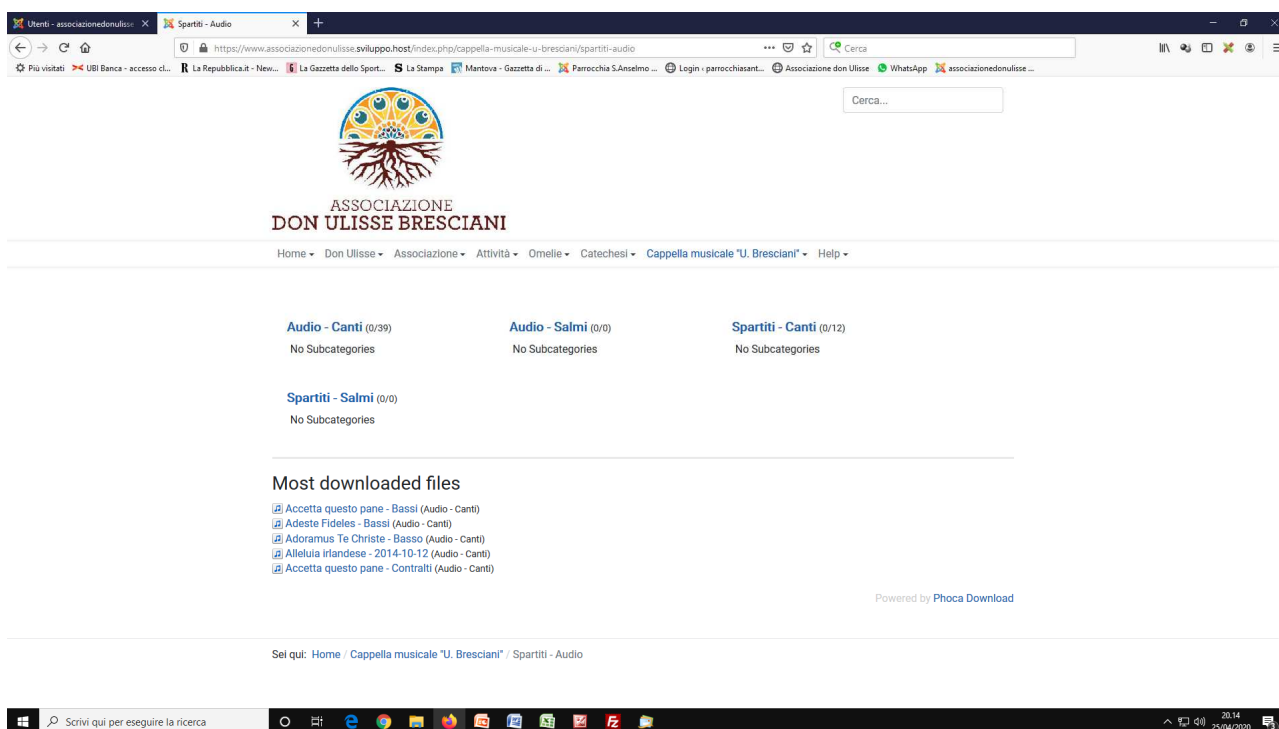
Utenti - associazionedonulisse ×
Spartiti - Audio ×
+

https://www.associazionedonulisse.sviluppo.host/index.php/cappella-musicale-u-bresciani/spartiti-audio
Cerca

Più visitati
UBI Banca - accesso cl...
La Repubblica.it - New...
La Gazzetta dello Sport...
La Stampa
Mantova - Gazzetta di ...
Parrocchia S.Anselmo ...
Login ‹ parrocchiasant...
Associazione don Ulisse
WhatsApp
associazionedonulisse ...

ASSOCIAZIONE
DON ULISSE BRESCIANI

Cerca...

Home ▾ Don Ulisse ▾ Associazione ▾ Attività ▾ Omelie ▾ Catechesi ▾ Cappella musicale "U. Bresciani" ▾ Help ▾

Audio - Canti (0/39)
No Subcategories

Audio - Salmi (0/0)
No Subcategories

Spartiti - Canti (0/12)
No Subcategories

Spartiti - Salmi (0/0)
No Subcategories

Most downloaded files

Accetta questo pane - Bassi (Audio - Canti)
Adeste Fideles - Bassi (Audio - Canti)
Adoramus Te Christe - Basso (Audio - Canti)
Alleluia irlandese - 2014-10-12 (Audio - Canti)
Accetta questo pane - Contralti (Audio - Canti)

Powered by Phoca Download

Sei qui: Home / Cappella musicale "U. Bresciani" / Spartiti - Audio

Scrivi qui per eseguire la ricerca

20.14
25/04/2020